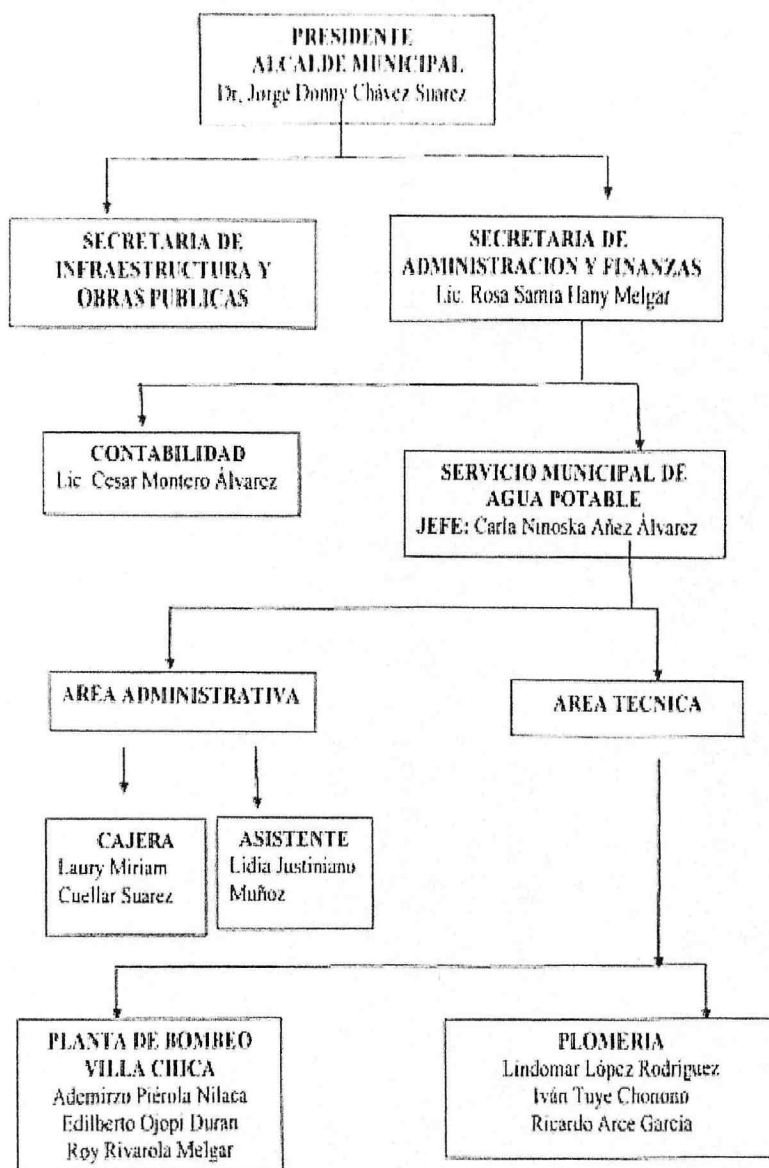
PRESIDENTE
ALCALDE MUNICIPAL
Dr. Jorge Donny Chávez Suarez

SECRETARIA DE
INFRAESTRUCTURA Y
OBRAS PUBLICAS

SECRETARIA DE
ADMINISTRACION Y FINANZAS
Lic. Rosa Samia Hany Melgar

CONTABILIDAD
Lic. Cesar Montero Álvarez

SERVICIO MUNICIPAL DE
AGUA POTABLE
JEFE: Carla Ninoska Añez Álvarez

ÁREA ADMINISTRATIVA

AREA TECNICA

CAJERA
Laury Miriam
Cuellar Suarez

ASISTENTE
Lidia Justiniano
Muñoz

PLANTA DE BOMBEO
VILLA CHICA
Ademirzo Piérola Nilaca
Edilberto Ojopi Duran
Roy Rivarola Melgar

PLOMERIA
Lindomar López Rodriguez
Iván Tuye Chonono
Ricardo Arce Garcia